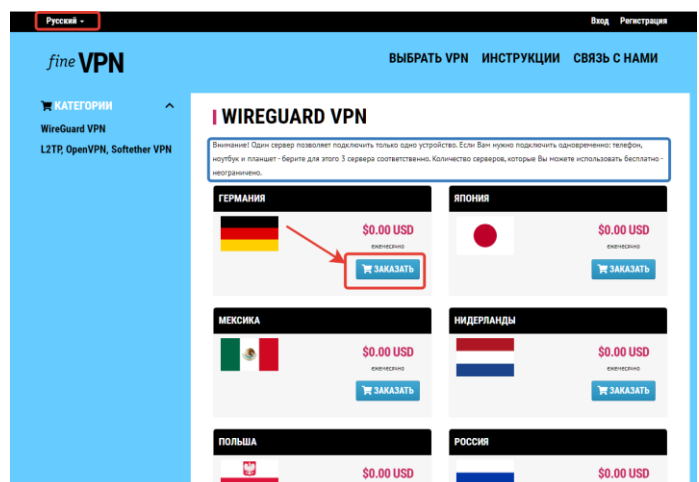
Русский

Вход Регистрация

fine VPN

ВЫБРАТЬ VPN ИНСТРУКЦИИ СВЯЗЬ С НАМИ

КАТЕГОРИИ

WireGuard VPN

L2TP, OpenVPN, Softether VPN

WIREGUARD VPN

Внимание! Один сервер позволяет подключить только одно устройство. Если Вам нужно подключить одновременно: телефон, ноутбук и планшет - берите для этого 3 сервера соответственно. Количество серверов, которые Вы можете использовать бесплатно - неограничено.

ГЕРМАНИЯ

$0.00 USD

ежемесячно

ЗАКАЗАТЬ

ЯПОНИЯ

$0.00 USD

ежемесячно

ЗАКАЗАТЬ

МЕКСИКА

$0.00 USD

ежемесячно

ЗАКАЗАТЬ

НИДЕРЛАНДЫ

$0.00 USD

ежемесячно

ЗАКАЗАТЬ

ПОЛЬША

$0.00 USD

РОССИЯ

$0.00 USD